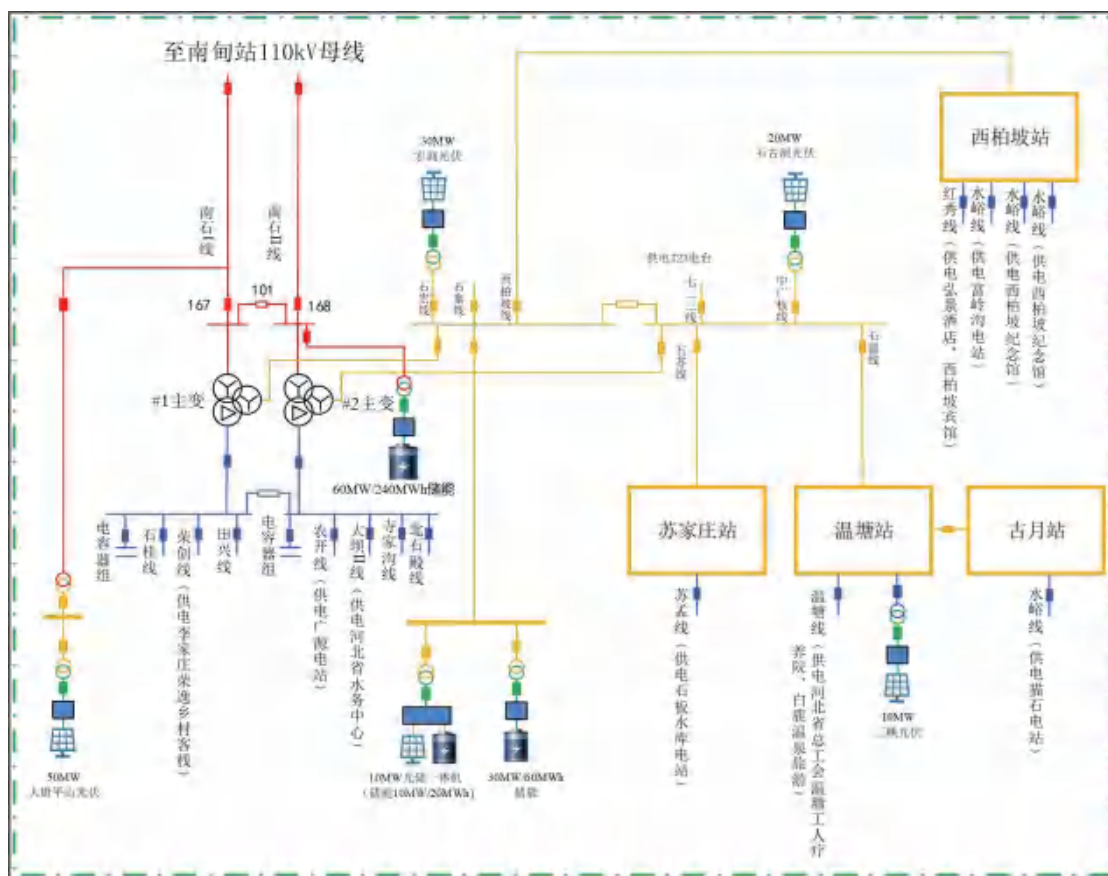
至南甸站110kV母线

南石Ⅰ线

南石Ⅱ线

101

167

168

#1主变

#2主变

60MW/240MWh储能

30MW
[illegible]光伏

20MW
石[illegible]光伏

供电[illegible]台

西柏坡站

红秀线（供电弘景酒店，西柏坡宾馆）

水峪线（供电富岭沟电站）

水峪线（供电西柏坡纪念馆）

水峪线（供电西柏坡纪念馆）

石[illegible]线

石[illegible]线

西柏坡线

七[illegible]线

中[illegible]线

石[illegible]线

石温线

电容器组

石桂线

柴剑线（供电李家庄柴逸乡村客栈）

田兴线

电容器组

农开线（供电广源电站）

太坝Ⅱ线（供电河北省水务中心）

寺家沟线

北石殿线

苏家庄站

苏孟线（供电石板水库电站）

温塘站

温塘线（供电河北省总工会温塘工人疗养院、白鹿温泉酒店）

古月站

水峪线（供电猫石电站）

50MW
大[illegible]光伏

10MW光储一体机
（储能10MW/20MWh）

30MW/60MWh
储能

10MW
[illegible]光伏